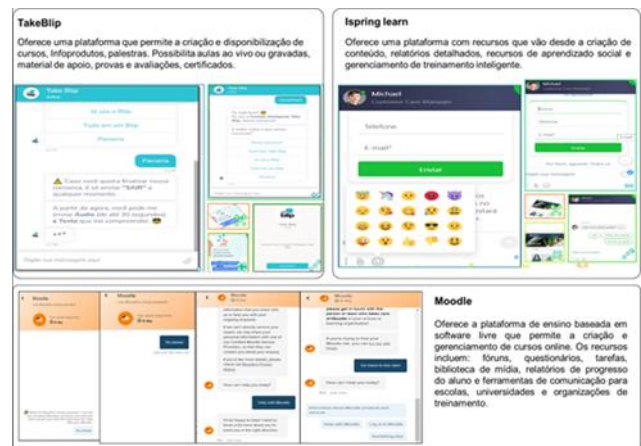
TakeBlip

Oferece uma plataforma que permite a criação e disponibilização de cursos, Infoprodutos, palestras. Possibilita aulas ao vivo ou gravadas, material de apoio, provas e avaliações, certificados.

Take Blip

Parceria

Caso você queira finalizar nossa conversa, é só enviar "SAIR" a qualquer momento.

A partir de agora, você pode me enviar Áudio até 30 segundos e Texto que vou compreender.

Ispring learn

Oferece uma plataforma com recursos que vão desde a criação de conteúdo, relatórios detalhados, recursos de aprendizado social e gerenciamento de treinamento inteligente.

Michael

Customer Care Manager

Telefone

E-mail

Enviar

Moodle

Moodle

Moodle

Moodle

Oferece a plataforma de ensino baseada em software livre que permite a criação e gerenciamento de cursos online. Os recursos incluem: fóruns, questionários, tarefas, biblioteca de mídia, relatórios de progresso do aluno e ferramentas de comunicação para escolas, universidades e organizações de treinamento.